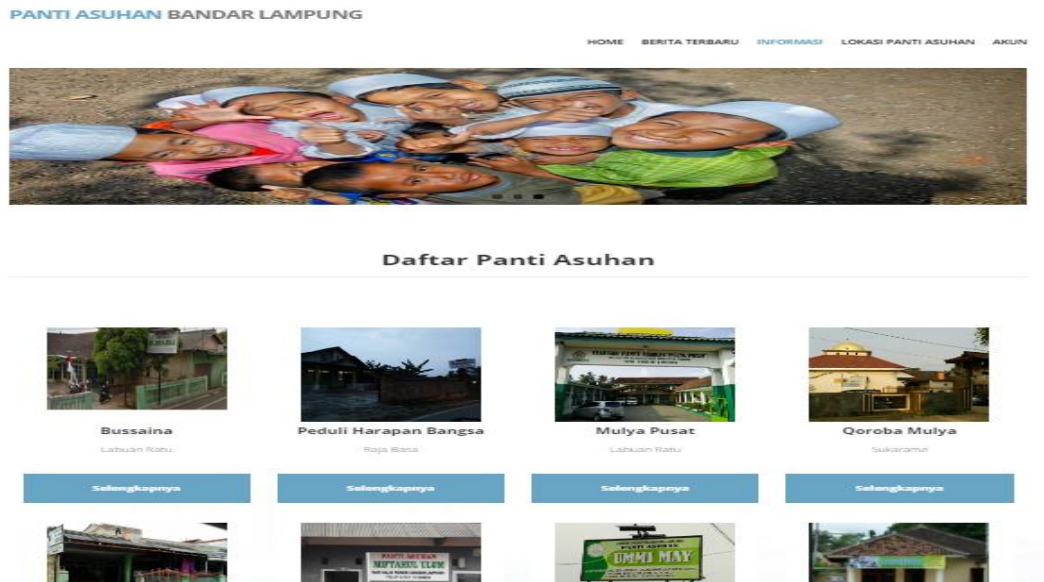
PANTI ASUHAN BANDAR LAMPUNG

HOME BERITA TERBARU INFORMASI LOKASI PANTI ASUHAN AKUN

Daftar Panti Asuhan

Bussaina
Labuhan Ratu
Selengkapnya

Peduli Harapan Bangsa
Raja Basa
Selengkapnya

Mulya Pusat
Labuhan Ratu
Selengkapnya

Qoroba Mulya
Sukarame
Selengkapnya

MIFTAHUL ULUM

UMMI MAY